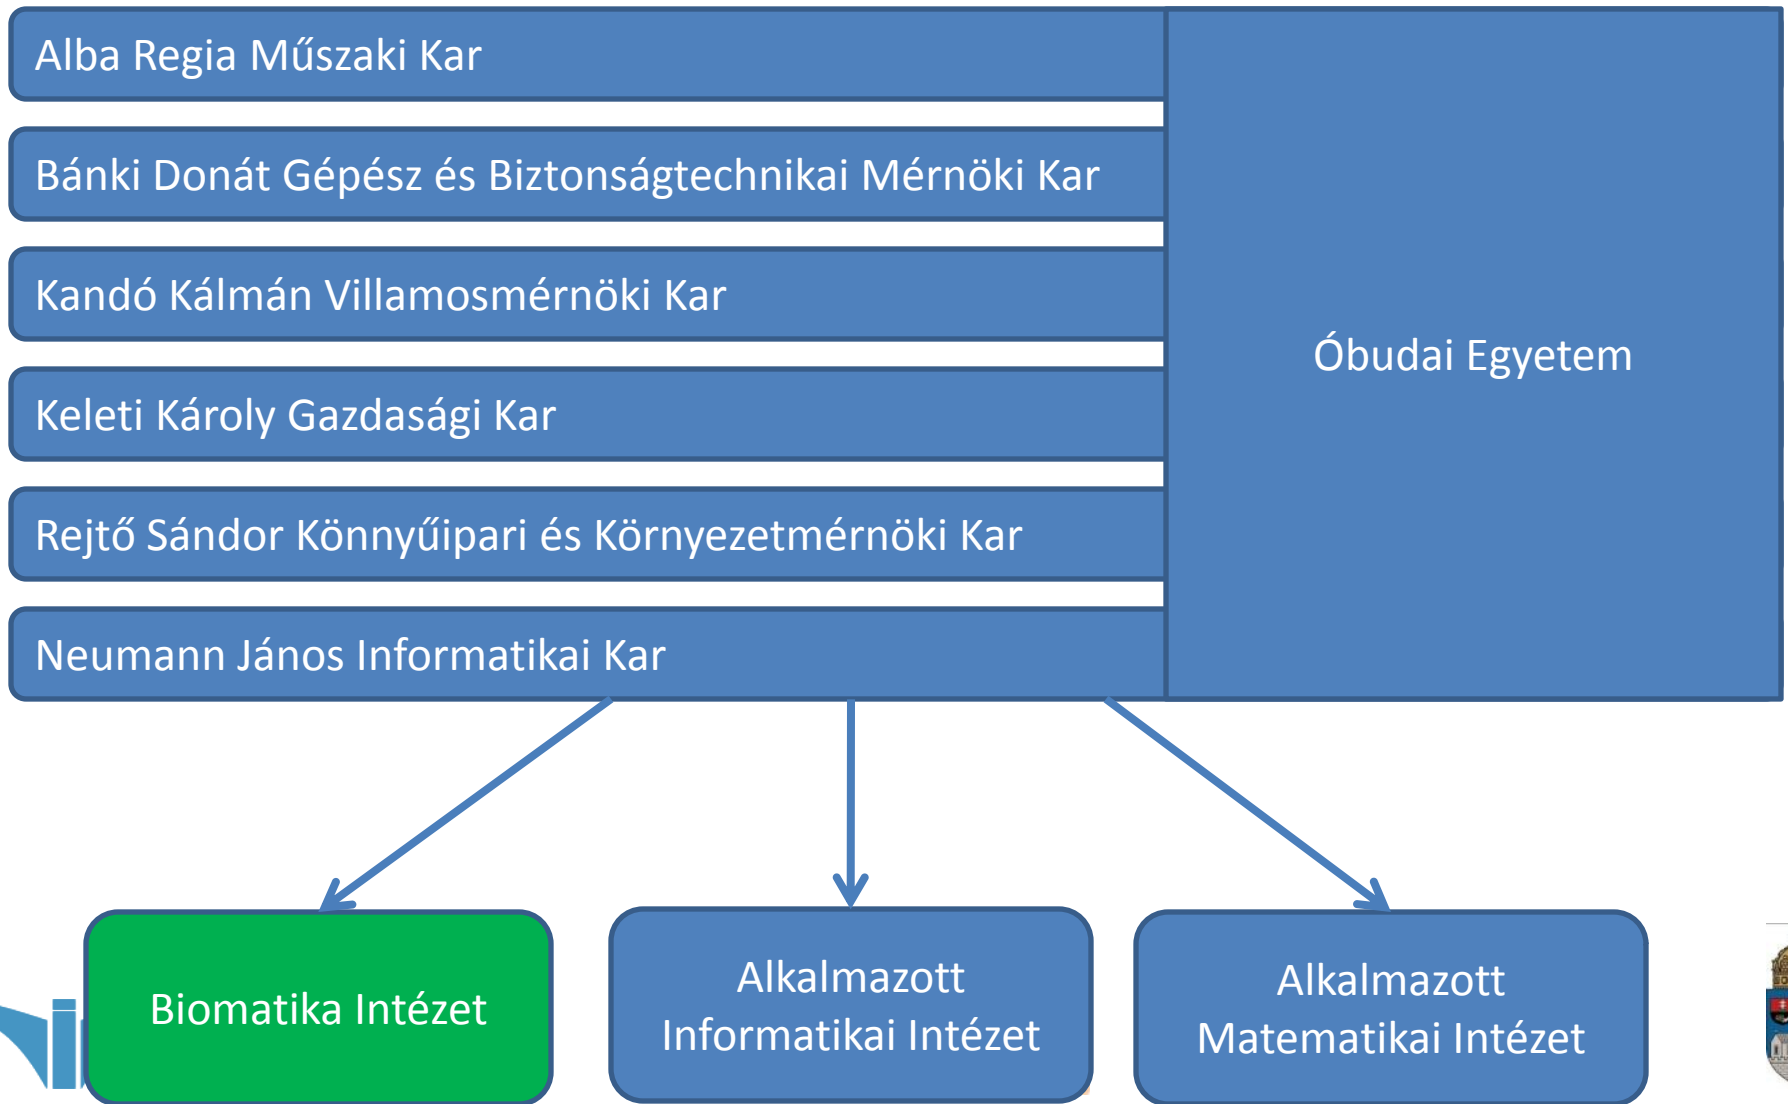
Alba Regia Műszaki Kar

Bánki Donát Gépész és Biztonságtechnikai Mérnöki Kar

Kandó Kálmán Villamosmérnöki Kar

Keleti Károly Gazdasági Kar

Rejtő Sándor Könnyűipari és Környezetmérnöki Kar

Neumann János Informatikai Kar

Óbudai Egyetem

Biomatika Intézet

Alkalmazott Informatikai Intézet

Alkalmazott Matematikai Intézet